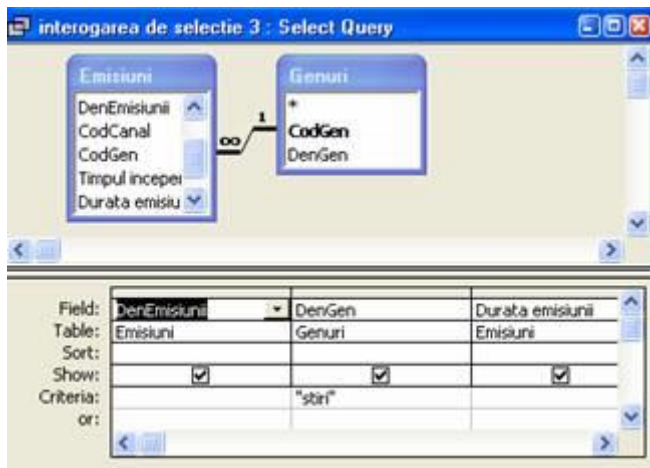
interogarea de selectie 3 : Select Query

Emisiuni
DenEmisiunii
CodCanal
CodGen
Timpul inceper
Durata emisiu

Genuri
*
CodGen
DenGen

1
∞

| Field: | DenEmisiunii | DenGen | Durata emisiunii |
|---|---|---|---|
| Table: | Emisiuni | Genuri | Emisiuni |
| Sort: | | | |
| Show: | ☑ | ☑ | ☑ |
| Criteria: | | "stiri" | |
| or: | | | |